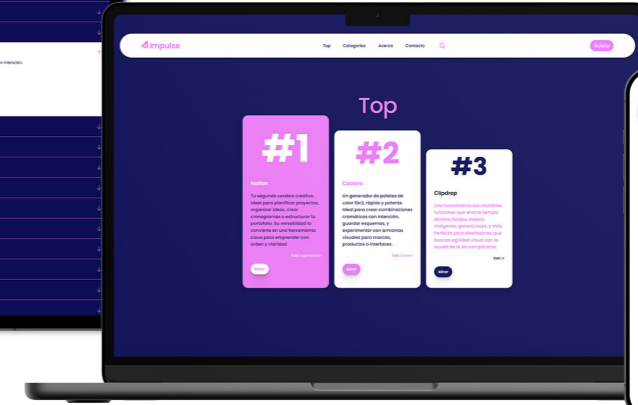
intención.

impulse

Top Categorías Acerca Contacto

Buscar

Top

#1

Notion

Tu segundo cerebro creativo. Ideal para planificar proyectos, organizar ideas, crear cronogramas o estructurar tu portafolio. Su versatilidad lo convierte en una herramienta clave para emprender con orden y claridad.

Mirar

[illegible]

#2

Coolors

Un generador de paletas de color fácil, rápido y potente. Ideal para crear combinaciones cromáticas con intención, guardar esquemas, y experimentar con armonías visuales para marcas, productos o interfaces.

Mirar

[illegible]

#3

Clipdrop

Una herramienta con múltiples funciones que ahorra tiempo: elimina fondos, mejora imágenes, genera luces, y más. Perfecta para diseñadores que buscan agilidad visual con la ayuda de IA sin complicarse.

Mirar

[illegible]